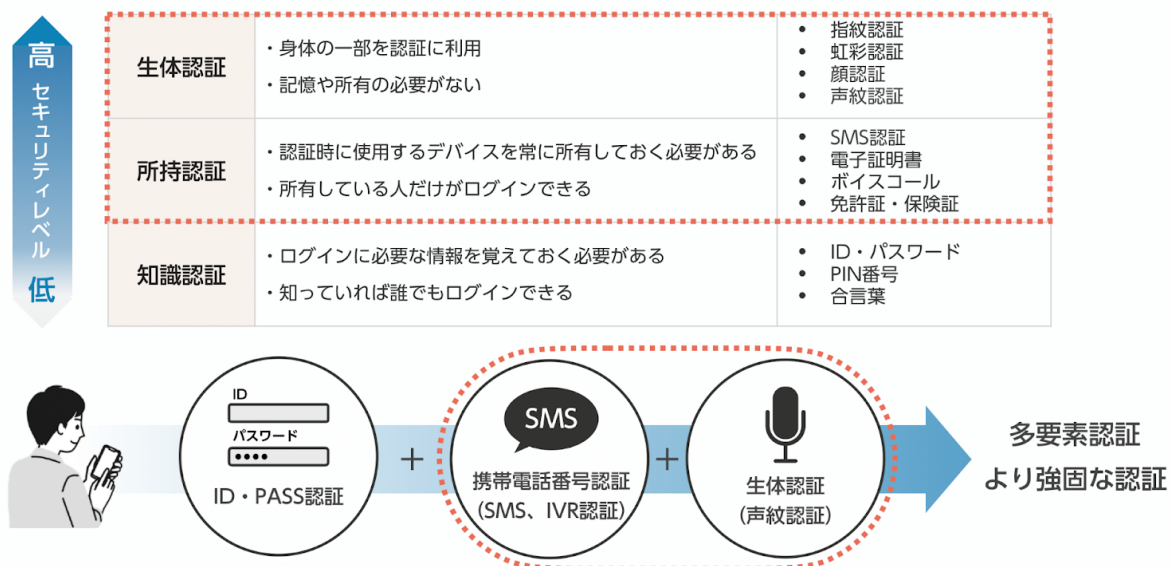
高
セキュリティレベル
低

| 生体認証 | ・身体の一部を認証に利用<br>・記憶や所有の必要がない | • 指紋認証<br>• 虹彩認証<br>• 顔認証<br>• 声紋認証 |
|---|---|---|
| 所持認証 | ・認証時に使用するデバイスを常に所有しておく必要がある<br>・所有している人だけがログインできる | • SMS認証<br>• 電子証明書<br>• ボイスコール<br>• 免許証・保険証 |
| 知識認証 | ・ログインに必要な情報を覚えておく必要がある<br>・知っていれば誰でもログインできる | • ID・パスワード<br>• PIN番号<br>• 合言葉 |

ID
パスワード
••••
ID・PASS認証

+

SMS
携帯電話番号認証
(SMS、IVR認証)

+

生体認証
(声紋認証)

多要素認証
より強固な認証